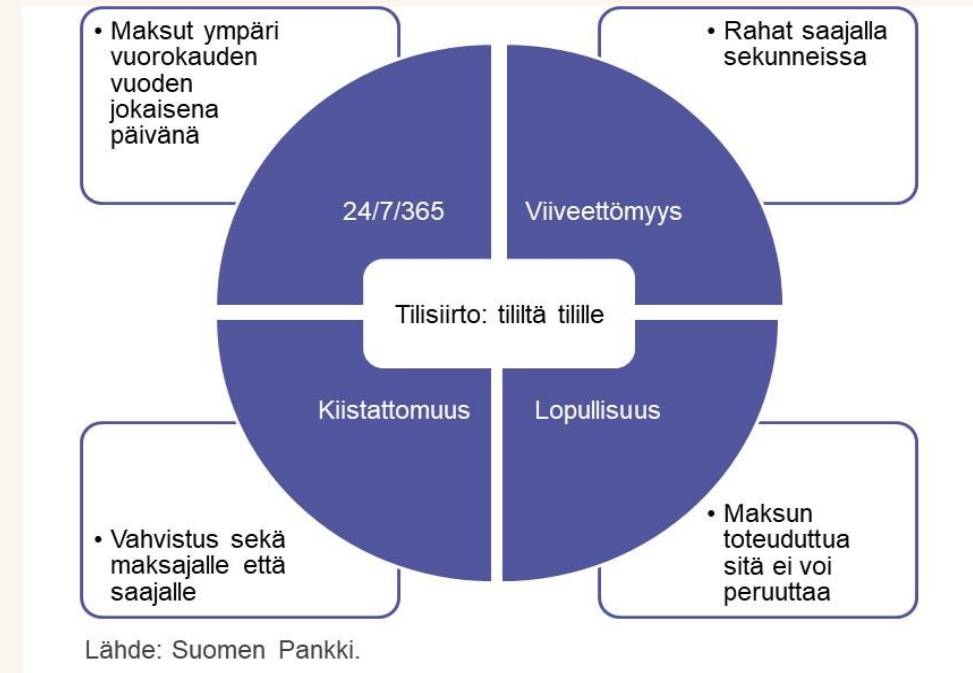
• Maksut ympäri vuorokauden vuoden jokaisena päivänä

• Rahat saajalla sekunneissa

24/7/365

Viiveettömyys

Tilisiirto: tililtä tilille

Kiistattomuus

Lopullisuus

• Vahvistus sekä maksajalle että saajalle

• Maksun toteuduttua sitä ei voi peruuttaa

Lähde: Suomen Pankki.